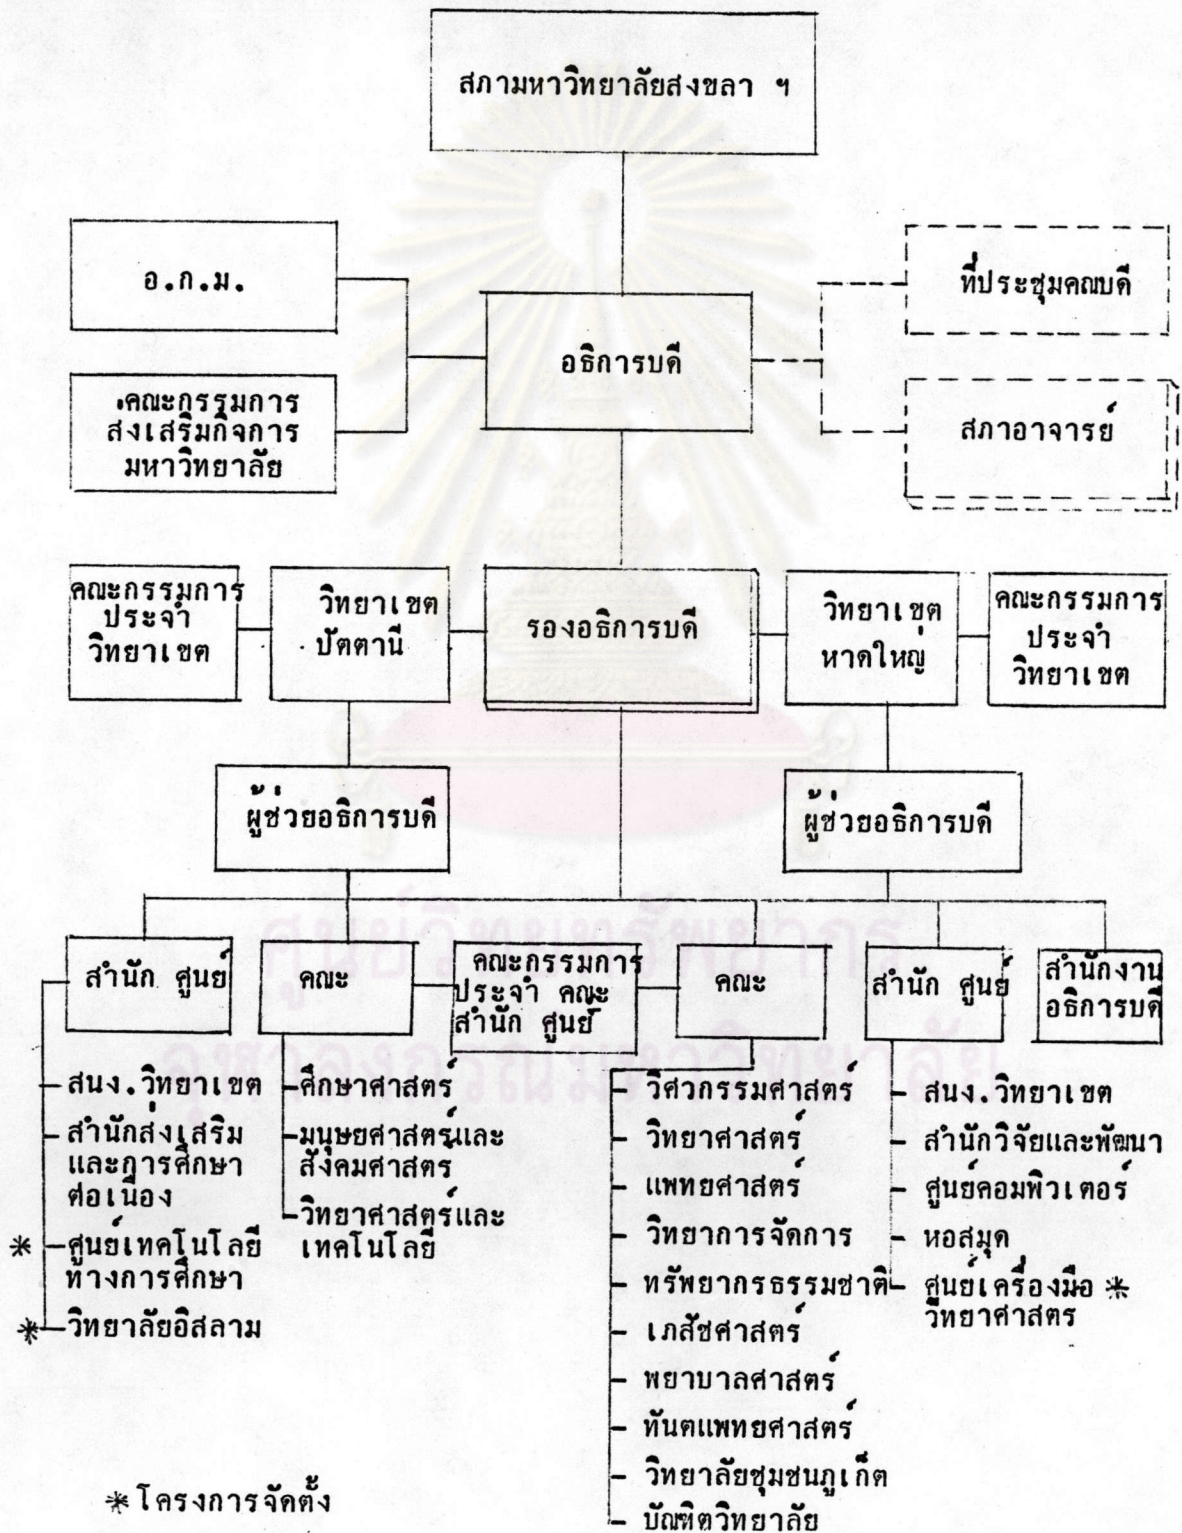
สภามหาวิทยาลัยสงขลา ฯ

อ.ก.ม.

คณะกรรมการส่งเสริมกิจการมหาวิทยาลัย

อธิการบดี

ที่ประชุมคณบดี

สภาอาจารย์

คณะกรรมการประจำวิทยาเขต

วิทยาเขตปัตตานี

รองอธิการบดี

วิทยาเขตหาดใหญ่

คณะกรรมการประจำวิทยาเขต

ผู้ช่วยอธิการบดี

ผู้ช่วยอธิการบดี

สำนัก ศูนย์

คณะ

คณะกรรมการประจำ คณะ สำนัก ศูนย์

คณะ

สำนัก ศูนย์

สำนักงานอธิการบดี

สนง.วิทยาเขต
สำนักส่งเสริมและการศึกษาต่อเนื่อง
* ศูนย์เทคโนโลยีทางการศึกษา
* วิทยาลัยอิสลาม

ศึกษาศาสตร์
มนุษยศาสตร์และสังคมศาสตร์
วิทยาศาสตร์และเทคโนโลยี

วิศวกรรมศาสตร์
วิทยาศาสตร์
แพทยศาสตร์
วิทยาการจัดการ
ทรัพยากรธรรมชาติ
เภสัชศาสตร์
พยาบาลศาสตร์
ทันตแพทยศาสตร์
วิทยาลัยชุมชนภูเก็ต
บัณฑิตวิทยาลัย

สนง.วิทยาเขต
สำนักวิจัยและพัฒนา
ศูนย์คอมพิวเตอร์
หอสมุด
ศูนย์เครื่องมือวิทยาศาสตร์ *

* โครงการจัดตั้ง